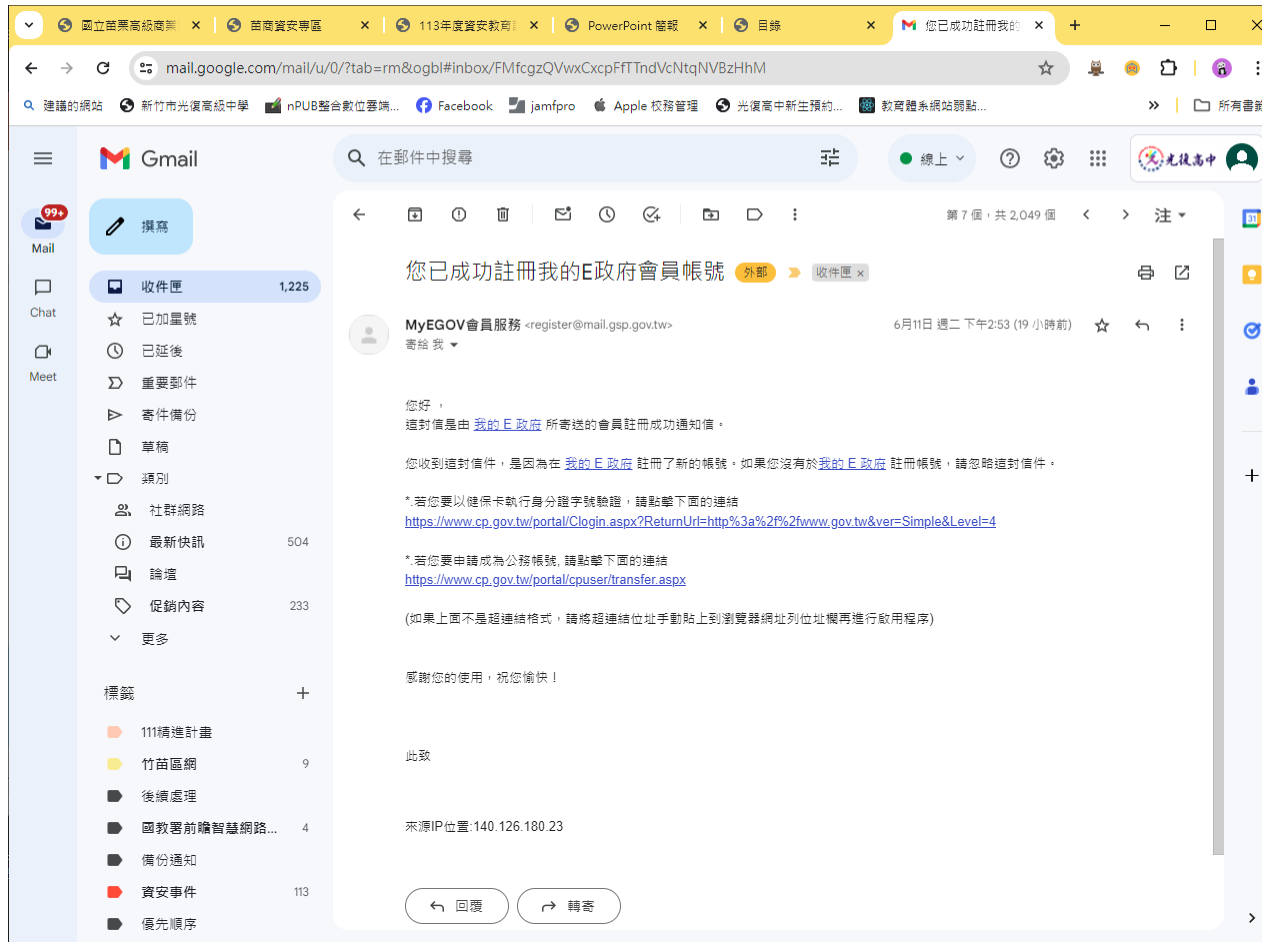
國立苗栗高級商業 | 苗商資安專區 | 113年度資安教育 | PowerPoint 簡報 | 目錄 | 您已成功註冊我的

mail.google.com/mail/u/0/?tab=rm&ogbl#inbox/FMfcgzQVwxCxcpFfTTndVcNtqNVBzHhM

建議的網站 | 新竹市光復高級中學 | nPUB整合數位雲端... | Facebook | jamfpro | Apple 校務管理 | 光復高中新生預約... | 教育體系網站弱點... | 所有書籤

Gmail

在郵件中搜尋

線上

光復高中

99+
Mail
Chat
Meet

撰寫

收件匣 1,225
已加星號
已延後
重要郵件
寄件備份
草稿
類別
社群網路
最新快訊 504
論壇
促銷內容 233
更多

標籤
111精進計畫
竹苗區網 9
後續處理
國教署前瞻智慧網路... 4
備份通知
資安事件 113
優先順序

第 7 個，共 2,049 個

注

您已成功註冊我的E政府會員帳號 外部 收件匣 ×

MyEGOV會員服務 <register@mail.gsp.gov.tw>
寄給 我

6月11日 週二 下午2:53 (19 小時前)

您好 ，
這封信是由 我的 E 政府 所寄送的會員註冊成功通知信。

您收到這封信件，是因為在 我的 E 政府 註冊了新的帳號。如果您沒有於我的 E 政府 註冊帳號，請您略這封信件。

*.若您要以健保卡執行身分證字號驗證，請點擊下面的連結
https://www.cp.gov.tw/portal/Clogin.aspx?ReturnUrl=http%3a%2f%2fwww.gov.tw&ver=Simple&Level=4

*.若您要申請成為公務帳號, 請點擊下面的連結
https://www.cp.gov.tw/portal/cpuser/transfer.aspx

(如果上面不是超連結格式，請將超連結位址手動貼上到瀏覽器網址列位址欄再進行啟用程序)

感謝您的使用，祝您愉快！

此致

來源IP位置:140.126.180.23

回覆
轉寄